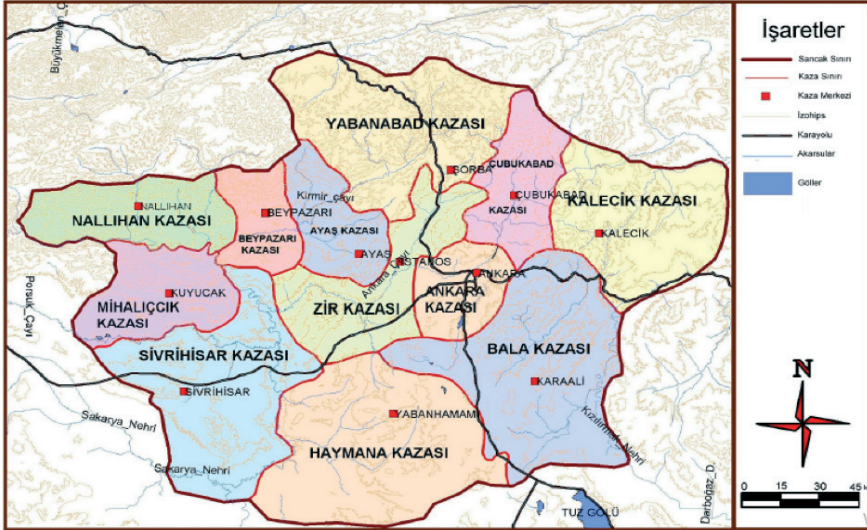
İşaretler
Sancak Sınırı
Kaza Sınırı
Kaza Merkezi
İzohips
Karayolu
Akarsular
Göller

Büyükmelen Çayı
YABANABAD KAZASI
SORBA
ÇUBUKABAD
ÇUBUKABAD KAZASI
KALECİK KAZASI
KALECİK
Kirmir çayı
NALLIHAN
NALLIHAN KAZASI
BEYPAZARI
BEYPAZARI KAZASI
AYAŞ KAZASI
AYAŞ
İSTANOS
ANKARA
Ankara Çayı
ANKARA KAZASI
Porsuk Çayı
KUYUCAK
MİHALIÇÇIK KAZASI
ZİR KAZASI
SİVRİHİSAR KAZASI
BALA KAZASI
KARAALİ
SİVRİHİSAR
Sakarya Nehri
YABANHAMAMI
Kızılırmak Nehri
HAYMANA KAZASI
Sakarya Nehri
Delice D.
TUZ GÖLÜ
N
0 15 30 45 km